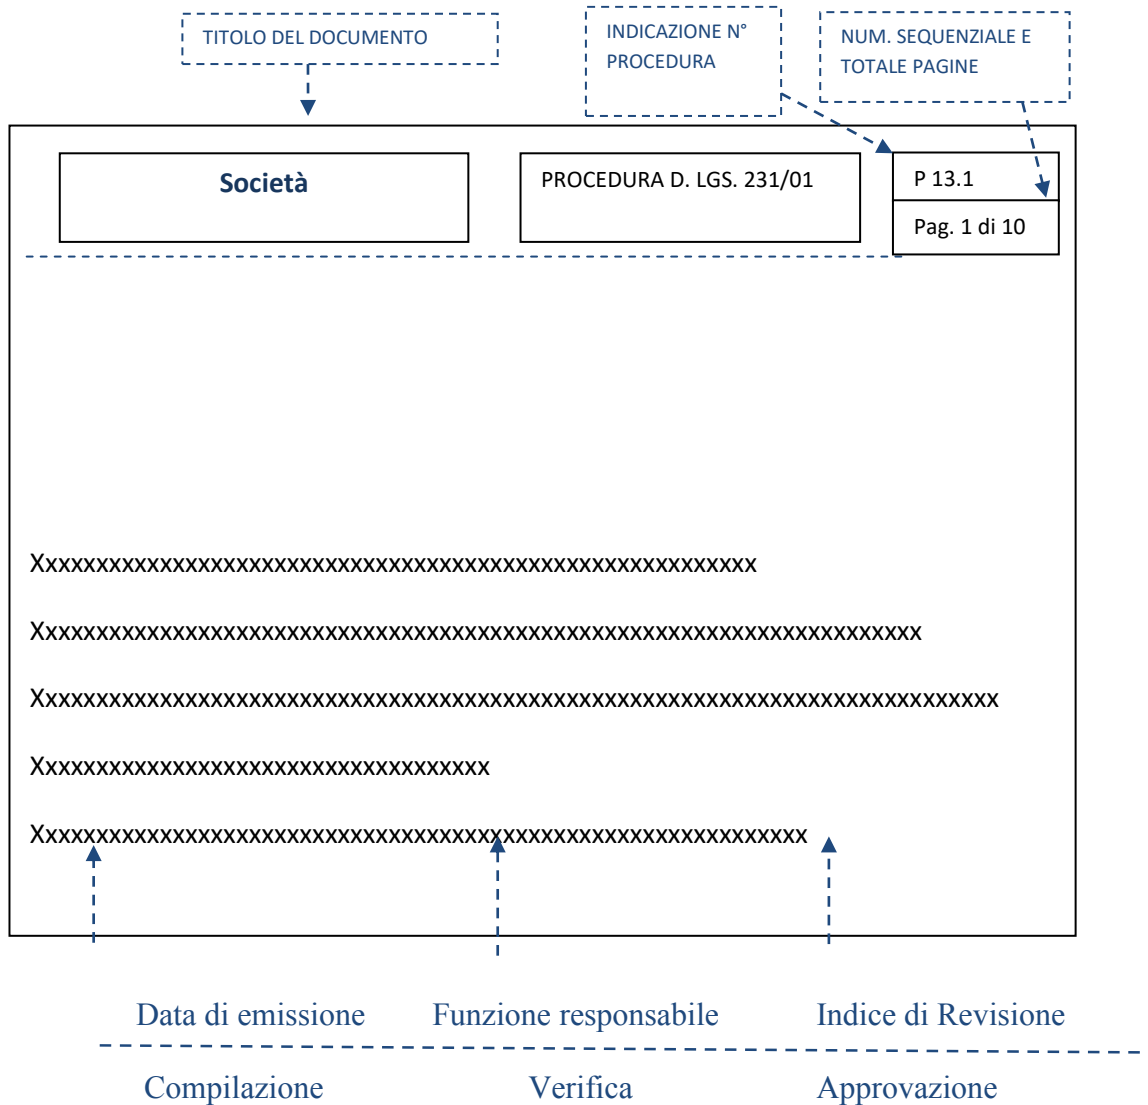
TITOLO DEL DOCUMENTO

INDICAZIONE N° PROCEDURA

NUM. SEQUENZIALE E TOTALE PAGINE

Società

PROCEDURA D. LGS. 231/01

P 13.1

Pag. 1 di 10

Xxxxxxxxxxxxxxxxxxxxxxxxxxxxxxxxxxxxxxxxxxxxxxxxxxxxxxxxx

Xxxxxxxxxxxxxxxxxxxxxxxxxxxxxxxxxxxxxxxxxxxxxxxxxxxxxxxxxxxxxxxxxxxxxx

Xxxxxxxxxxxxxxxxxxxxxxxxxxxxxxxxxxxxxxxxxxxxxxxxxxxxxxxxxxxxxxxxxxxxxxxxxxxx

Xxxxxxxxxxxxxxxxxxxxxxxxxxxxxxxxxxxx

Xxxxxxxxxxxxxxxxxxxxxxxxxxxxxxxxxxxxxxxxxxxxxxxxxxxxxxxxxxxxx

Data di emissione

Funzione responsabile

Indice di Revisione

Compilazione

Verifica

Approvazione